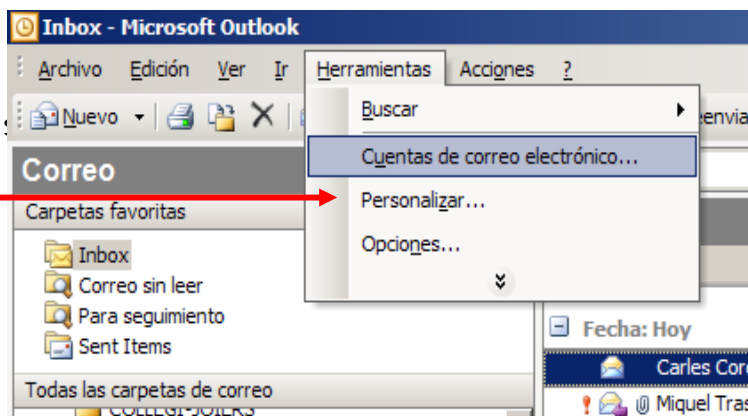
Inbox - Microsoft Outlook

Archivo Edición Ver Ir Herramientas Acciones ?

Nuevo

Buscar
Cuentas de correo electrónico...
Personalizar...
Opciones...

envia

Correo
Carpetas favoritas
Inbox
Correo sin leer
Para seguimiento
Sent Items
Todas las carpetas de correo
COLLEGI-JOIERS

Fecha: Hoy
Carles Cor
Miquel Tras